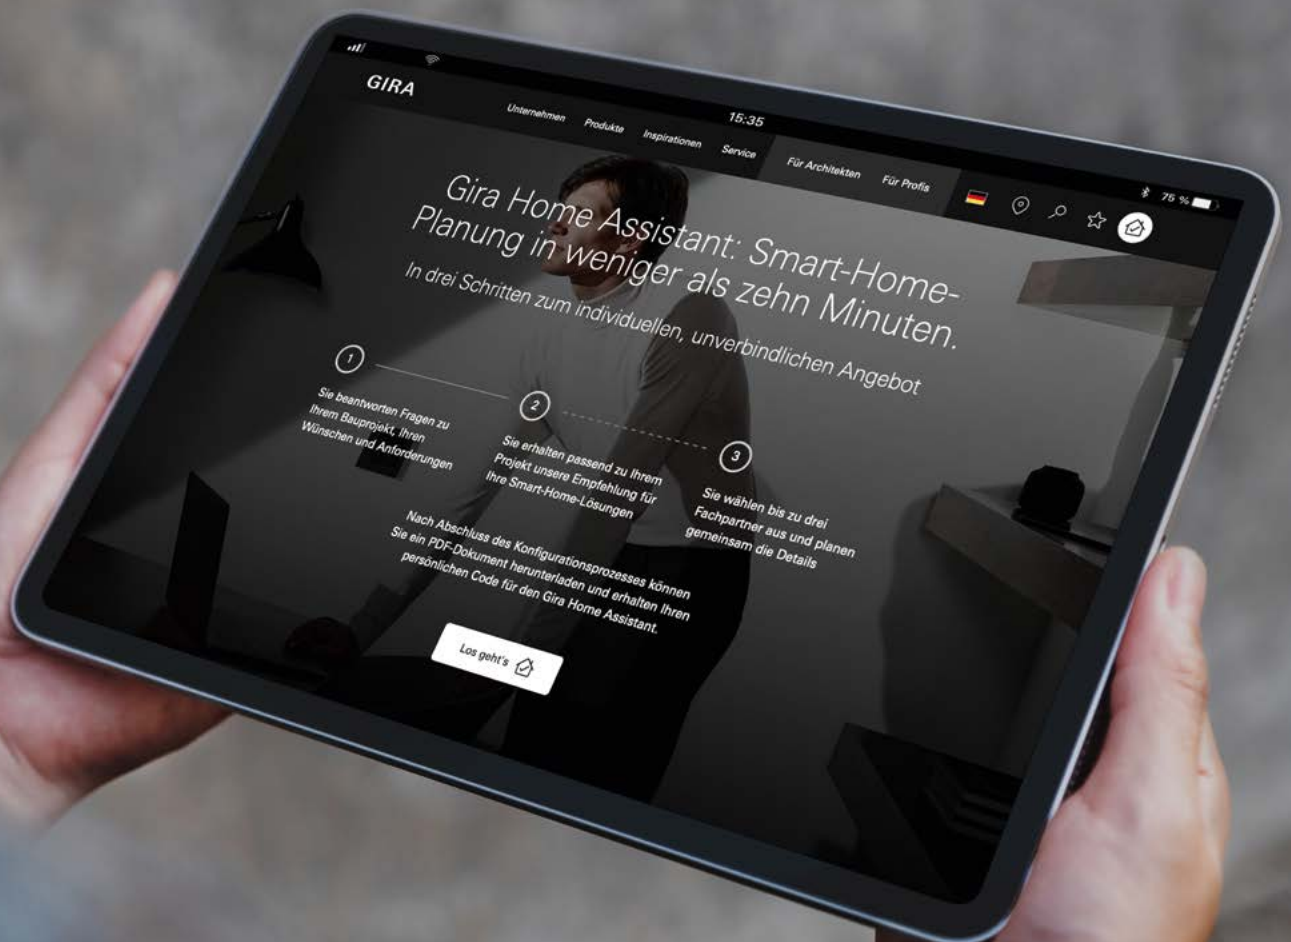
15:35

75 %

GIRA

Unternehmen Produkte Inspirationen Service Für Architekten Für Profis

Gira Home Assistant: Smart-Home-Planung in weniger als zehn Minuten.

In drei Schritten zum individuellen, unverbindlichen Angebot

1

Sie beantworten Fragen zu Ihrem Bauprojekt, Ihren Wünschen und Anforderungen

2

Sie erhalten passend zu Ihrem Projekt unsere Empfehlung für Ihre Smart-Home-Lösungen

3

Sie wählen bis zu drei Fachpartner aus und planen gemeinsam die Details

Nach Abschluss des Konfigurationsprozesses können Sie ein PDF-Dokument herunterladen und erhalten Ihren persönlichen Code für den Gira Home Assistant.

Los geht's